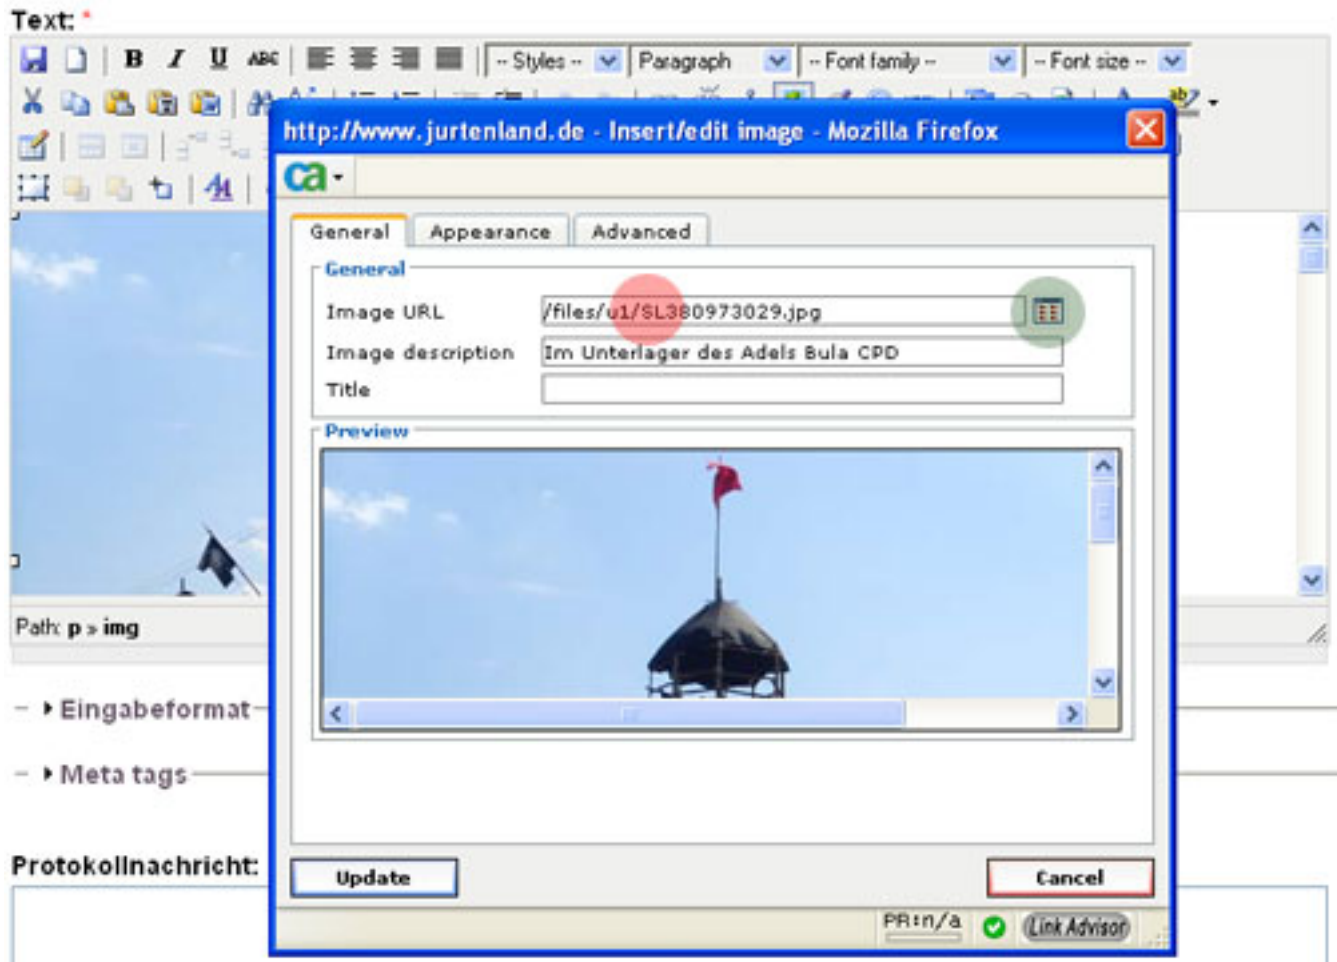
Text: *

B I U ABC -- Styles -- Paragraph -- Font family -- -- Font size --

http://www.jurtenland.de - Insert/edit image - Mozilla Firefox

ca

General Appearance Advanced

General

Image URL /files/u1/SL380973029.jpg

Image description Im Unterlager des Adels Bula CPD

Title

Preview

Path: p » img

Eingabeformat

Meta tags

Protokollnachricht:

Update Cancel

PR: n/a Link Advisor